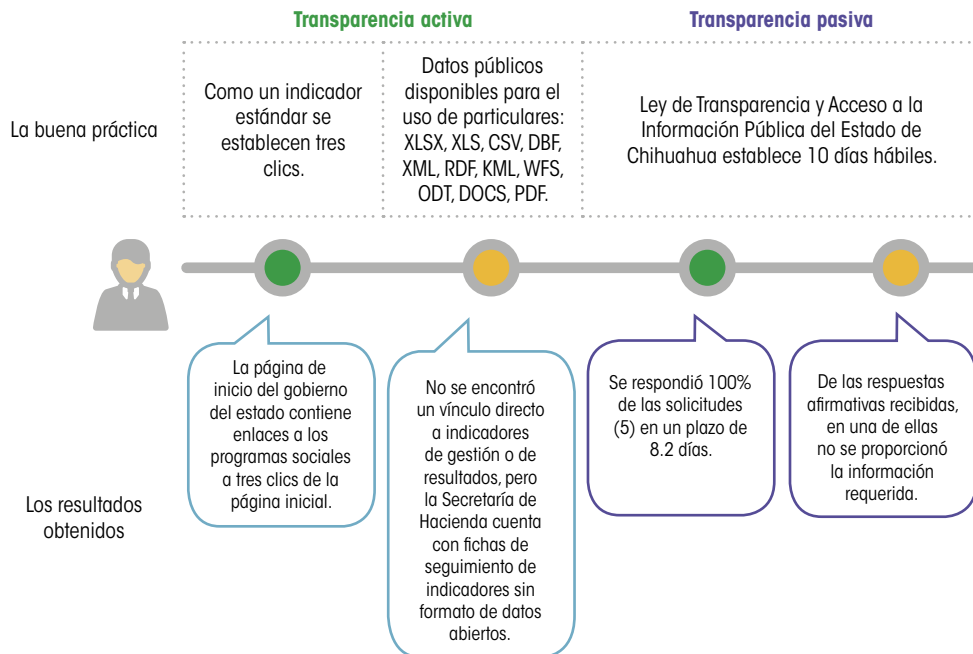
Transparencia activa

Transparencia pasiva

La buena práctica

Como un indicador estándar se establecen tres clics.

Datos públicos disponibles para el uso de particulares: XLSX, XLS, CSV, DBF, XML, RDF, KML, WFS, ODT, DOCS, PDF.

Ley de Transparencia y Acceso a la Información Pública del Estado de Chihuahua establece 10 días hábiles.

Los resultados obtenidos

La página de inicio del gobierno del estado contiene enlaces a los programas sociales a tres clics de la página inicial.

No se encontró un vínculo directo a indicadores de gestión o de resultados, pero la Secretaría de Hacienda cuenta con fichas de seguimiento de indicadores sin formato de datos abiertos.

Se respondió 100% de las solicitudes (5) en un plazo de 8.2 días.

De las respuestas afirmativas recibidas, en una de ellas no se proporcionó la información requerida.